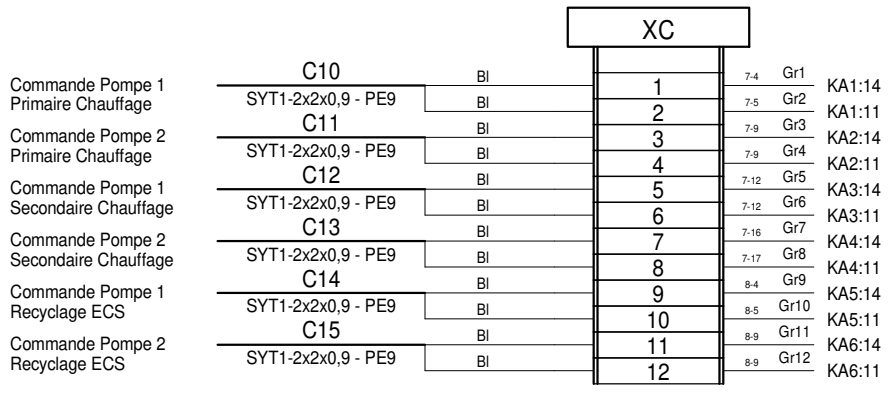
XC

Commande Pompe 1
Primaire Chauffage
C10
SYT1-2x2x0,9 - PE9
Bl
Bl
1
2
7-4 Gr1
7-5 Gr2
KA1:14
KA1:11

Commande Pompe 2
Primaire Chauffage
C11
SYT1-2x2x0,9 - PE9
Bl
Bl
3
4
7-9 Gr3
7-9 Gr4
KA2:14
KA2:11

Commande Pompe 1
Secondaire Chauffage
C12
SYT1-2x2x0,9 - PE9
Bl
Bl
5
6
7-12 Gr5
7-12 Gr6
KA3:14
KA3:11

Commande Pompe 2
Secondaire Chauffage
C13
SYT1-2x2x0,9 - PE9
Bl
Bl
7
8
7-16 Gr7
7-17 Gr8
KA4:14
KA4:11

Commande Pompe 1
Recyclage ECS
C14
SYT1-2x2x0,9 - PE9
Bl
Bl
9
10
8-4 Gr9
8-5 Gr10
KA5:14
KA5:11

Commande Pompe 2
Recyclage ECS
C15
SYT1-2x2x0,9 - PE9
Bl
Bl
11
12
8-9 Gr11
8-9 Gr12
KA6:14
KA6:11